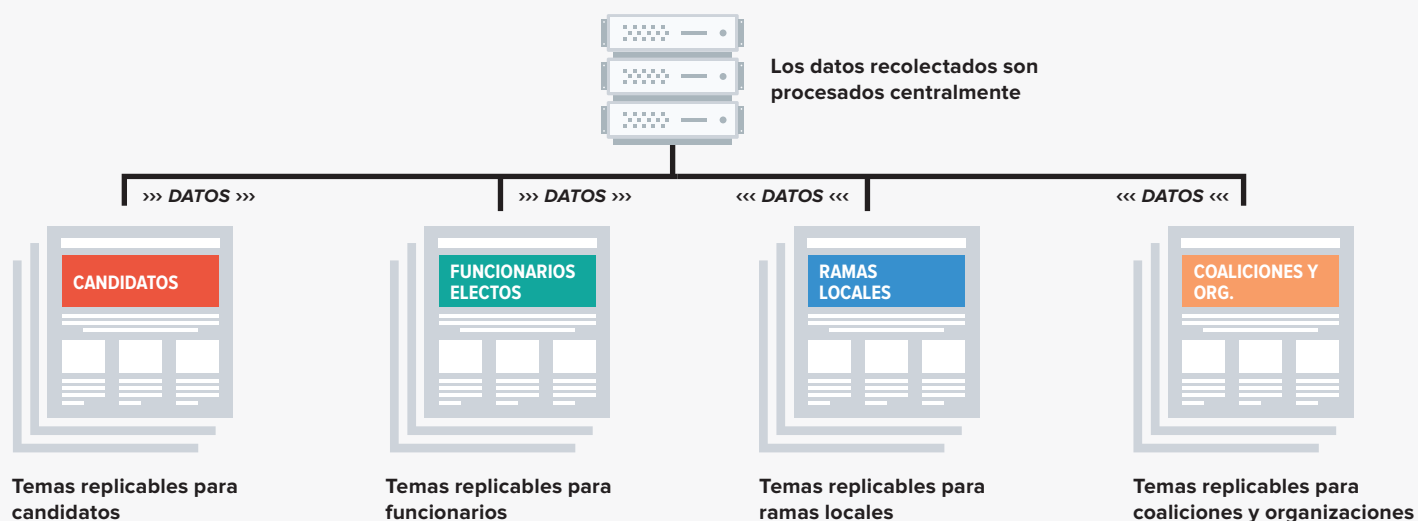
Los datos recolectados son procesados centralmente

››› DATOS ›››

››› DATOS ›››

‹‹‹ DATOS ‹‹‹

‹‹‹ DATOS ‹‹‹

CANDIDATOS

FUNCIONARIOS ELECTOS

RAMAS LOCALES

COALICIONES Y ORG.

Temas replicables para candidatos

Temas replicables para funcionarios

Temas replicables para ramas locales

Temas replicables para coaliciones y organizaciones